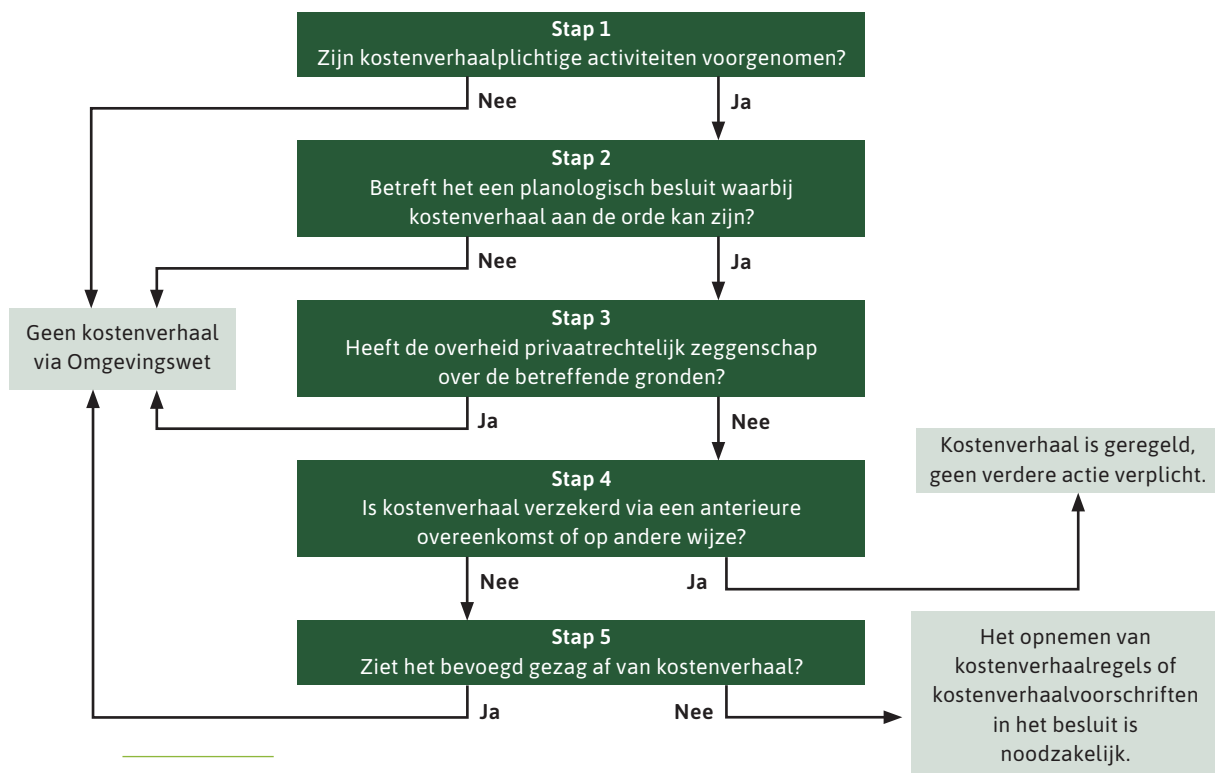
Stap 1
Zijn kostenverhaalplichtige activiteiten voorgenomen?

Nee

Ja

Stap 2
Betreft het een planologisch besluit waarbij kostenverhaal aan de orde kan zijn?

Nee

Ja

Geen kostenverhaal via Omgevingswet

Stap 3
Heeft de overheid privaatrechtelijk zeggenschap over de betreffende gronden?

Ja

Nee

Kostenverhaal is geregeld, geen verdere actie verplicht.

Stap 4
Is kostenverhaal verzekerd via een anterieure overeenkomst of op andere wijze?

Nee

Ja

Stap 5
Ziet het bevoegd gezag af van kostenverhaal?

Ja

Nee

Het opnemen van kostenverhaalregels of kostenverhaalvoorschriften in het besluit is noodzakelijk.